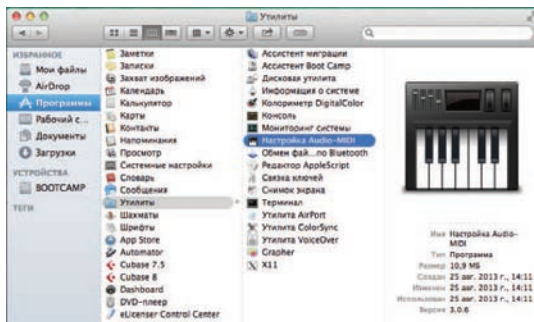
Утилиты

ИЗБРАННОЕ
Мои файлы
AirDrop
Программы
Рабочий с...
Документы
Загрузки
УСТРОЙСТВА
BOOTCAMP
ТЕГИ

Заметки
Записки
Захват изображений
Календарь
Калькулятор
Карты
Контакты
Напоминания
Просмотр
Системные настройки
Словарь
Сообщения
Утилиты
Шахматы
Шрифты
App Store
Automator
Cubase 7.5
Cubase 8
Dashboard
DVD-плеер
eLicenser Control Center

Ассистент миграции
Ассистент Boot Camp
Дисковая утилита
Информация о системе
Колориметр DigitalColor
Консоль
Мониторинг системы
Настройка Audio-MIDI
Обмен фай...по Bluetooth
Редактор AppleScript
Связка ключей
Снимок экрана
Терминал
Утилита AirPort
Утилита ColorSync
Утилита VoiceOver
Grapher
X11

Имя Настройка Audio-MIDI
Тип Программа
Размер 10,9 МБ
Создан 25 авг. 2013 г., 14:11
Изменен 25 авг. 2013 г., 14:11
Использован 25 авг. 2013 г., 14:11
Версия 3.0.6